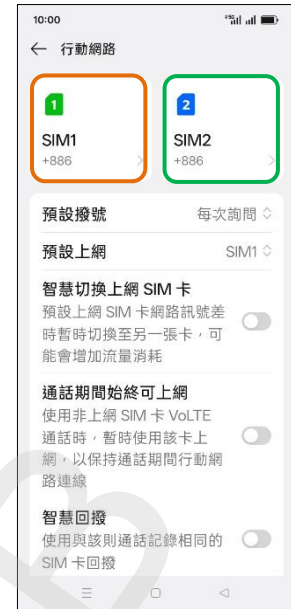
10:00

← 行動網路

1
SIM1
+886

2
SIM2
+886

預設撥號 每次詢問

預設上網 SIM1

智慧切換上網 SIM 卡
預設上網 SIM 卡網路訊號差時暫時切換至另一張卡，可能會增加流量消耗

通話期間始終可上網
使用非上網 SIM 卡 VoLTE 通話時，暫時使用該卡上網，以保持通話期間行動網路連線

智慧回撥
使用與該則通話記錄相同的 SIM 卡回撥